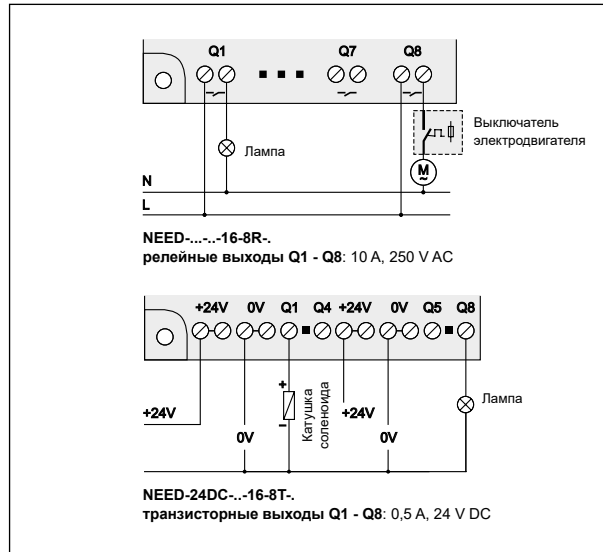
Q1 Q7 Q8

Лампа

Выключатель электродвигателя

M

N

L

NEED-...-..-16-8R-.
релейные выходы Q1 - Q8: 10 A, 250 V AC

+24V 0V Q1 Q4 +24V 0V Q5 Q8

+

–

Катушка соленоида

+24V

+24V

0V

0V

Лампа

NEED-24DC-..-16-8T-.
транзисторные выходы Q1 - Q8: 0,5 A, 24 V DC